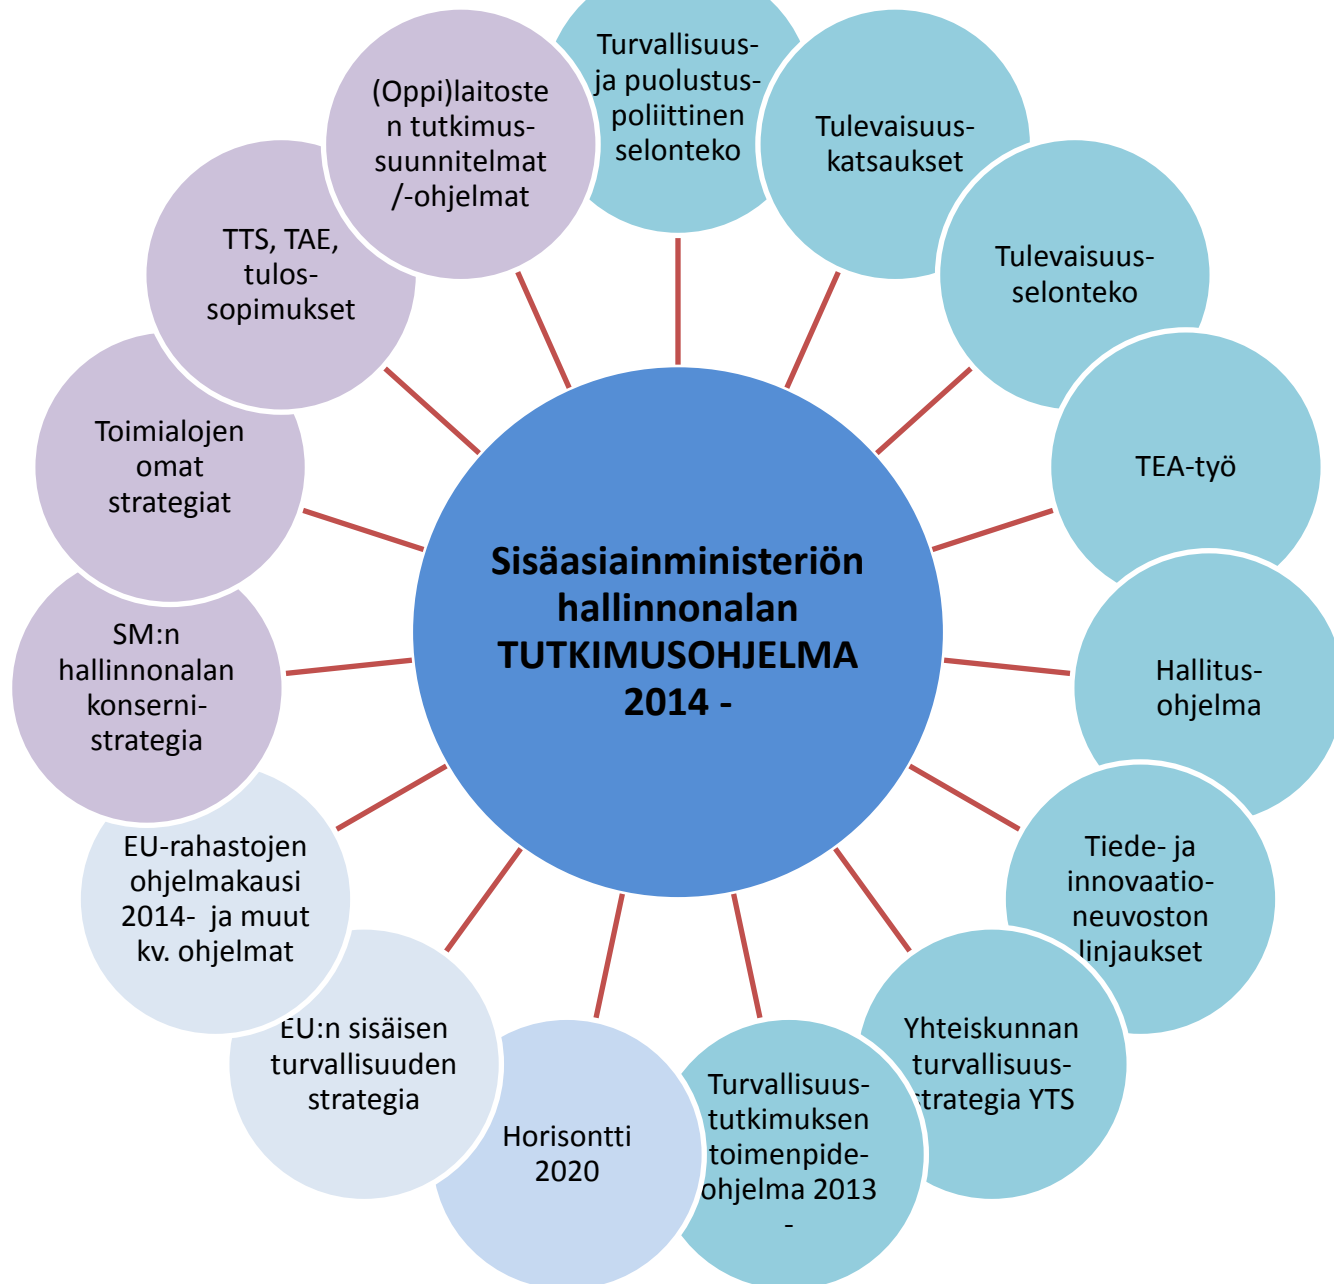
Sisäasiainministeriön hallinnonalan TUTKIMUSOHJELMA 2014 -

Turvallisuus- ja puolustuspoliittinen selonteko

Tulevaisuuskatsaukset

Tulevaisuusselonteko

TEA-työ

Hallitusohjelma

Tiede- ja innovaationeuvoston linjaukset

Yhteiskunnan turvallisuusstrategia YTS

Turvallisuustutkimuksen toimenpideohjelma 2013 -

Horisontti 2020

EU:n sisäisen turvallisuuden strategia

EU-rahastojen ohjelmakausi 2014- ja muut kv. ohjelmat

SM:n hallinnonalan konsernistrategia

Toimialojen omat strategiat

TTS, TAE, tulossopimukset

(Oppi)laitosten tutkimussuunnitelmat /-ohjelmat